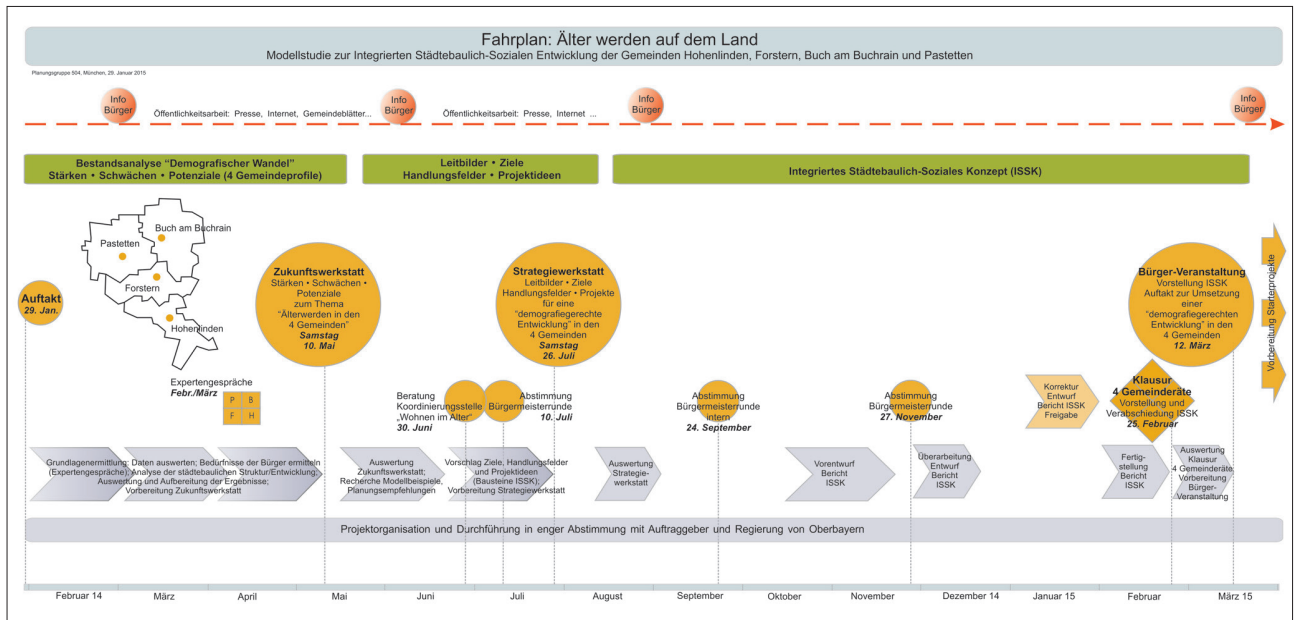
Fahrplan: Älter werden auf dem Land
Modellstudie zur Integrierten Städtebaulich-Sozialen Entwicklung der Gemeinden Hohenlinden, Forstern, Buch am Buchrain und Pastetten

Planungsgruppe 504, München, 29. Januar 2015

Info Bürger
Öffentlichkeitsarbeit: Presse, Internet, Gemeindeblätter...
Info Bürger
Öffentlichkeitsarbeit: Presse, Internet ...
Info Bürger
Info Bürger

Bestandsanalyse "Demografischer Wandel"
Stärken • Schwächen • Potenziale (4 Gemeindeprofile)

Leitbilder • Ziele
Handlungsfelder • Projektideen

Integriertes Städtebaulich-Soziales Konzept (ISSK)

Buch am Buchrain
Pastetten
Forstern
Hohenlinden

Auftakt
29. Jan.

Zukunftswerkstatt
Stärken • Schwächen • Potenziale zum Thema "Älterwerden in den 4 Gemeinden"
Samstag
10. Mai

Expertengespräche
Febr./März

P B
F H

Strategiewerkstatt
Leitbilder • Ziele Handlungsfelder • Projekte für eine "demografiegerechte Entwicklung" in den 4 Gemeinden
Samstag
26. Juli

Bürger-Veranstaltung
Vorstellung ISSK
Auftakt zur Umsetzung einer "demografiegerechten Entwicklung" in den 4 Gemeinden
12. März

Vorbereitung Starterprojekte

Beratung Koordinierungsstelle "Wohnen im Alter"
30. Juni

Abstimmung Bürgermeisterrunde
10. Juli

Abstimmung Bürgermeisterrunde intern
24. September

Abstimmung Bürgermeisterrunde
27. November

Korrektur Entwurf Bericht ISSK Freigabe

Klausur
4 Gemeinderäte
Vorstellung und Verabschiedung ISSK
25. Februar

Grundlagenermittlung: Daten auswerten; Bedürfnisse der Bürger ermitteln (Expertengespräche); Analyse der städtebaulichen Struktur/Entwicklung; Auswertung und Aufbereitung der Ergebnisse; Vorbereitung Zukunftswerkstatt

Auswertung Zukunftswerkstatt; Recherche Modellbeispiele, Planungsempfehlungen

Vorschlag Ziele, Handlungsfelder und Projektideen (Bausteine ISSK); Vorbereitung Strategiewerkstatt

Auswertung Strategiewerkstatt

Vorentwurf Bericht ISSK

Überarbeitung Entwurf Bericht ISSK

Fertigstellung Bericht ISSK

Auswertung Klausur 4 Gemeinderäte Vorbereitung Bürger-Veranstaltung

Projektorganisation und Durchführung in enger Abstimmung mit Auftraggeber und Regierung von Oberbayern

Februar 14 | März | April | Mai | Juni | Juli | August | September | Oktober | November | Dezember 14 | Januar 15 | Februar | März 15